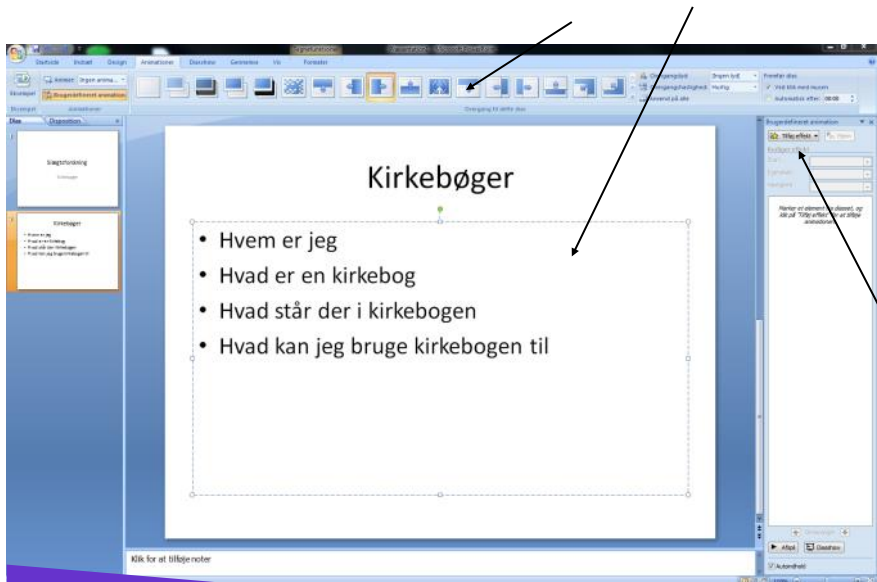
Startside Indsæt Design Animationer Diasshow Gennemse Vis Formater

Eksempel Animer: Ingen anima... Brugerdefineret animation

Overgangslyd: [Ingen lyd] Overgangshastighed: Hurtig Anvend på alle

Frem/tilbage dias
Ved klik med musen
Automatisk efter: 00:00

Overgang til dette dias

Dias Disposition

Slægtsforskning
Kirkebøger

Kirkebøger

Kirkebøger
• Hvem er jeg
• Hvad er en kirkebog
• Hvad står der i kirkebogen
• Hvad kan jeg bruge kirkebogen til

Brugerdefineret animation
Tilføj effekt Fjern
Rediger effekt
Start:
Egenskab:
Hastighed:

Marker et element på diasset, og klik på "Tilføj effekt" for at tilføje animationer.

Omarranger
Afspil Diasshow
Autovisning

Klik for at tilføje noter